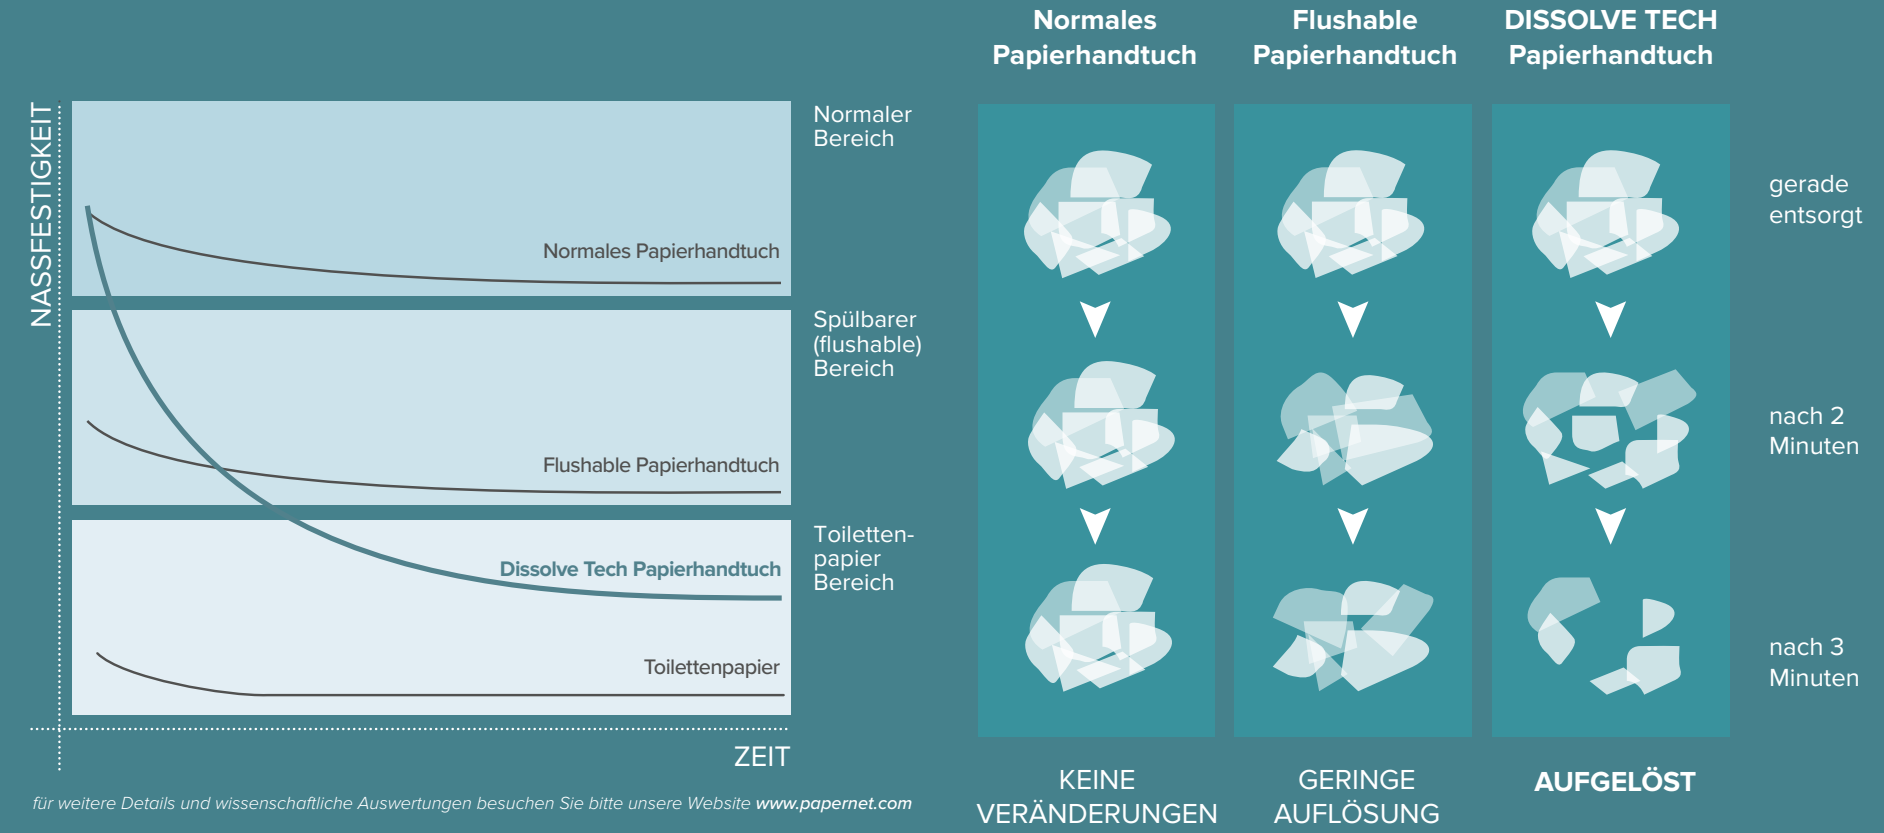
NASSFESTIGKEIT

Normaler Bereich

Normales Papierhandtuch

Spülbarer (flushable) Bereich

Flushable Papierhandtuch

Toiletten-papier Bereich

Dissolve Tech Papierhandtuch

Toilettenpapier

ZEIT

für weitere Details und wissenschaftliche Auswertungen besuchen Sie bitte unsere Website www.papernet.com

Normales Papierhandtuch

Flushable Papierhandtuch

DISSOLVE TECH Papierhandtuch

gerade entsorgt

nach 2 Minuten

nach 3 Minuten

KEINE VERÄNDERUNGEN

GERINGE AUFLÖSUNG

AUFGELÖST